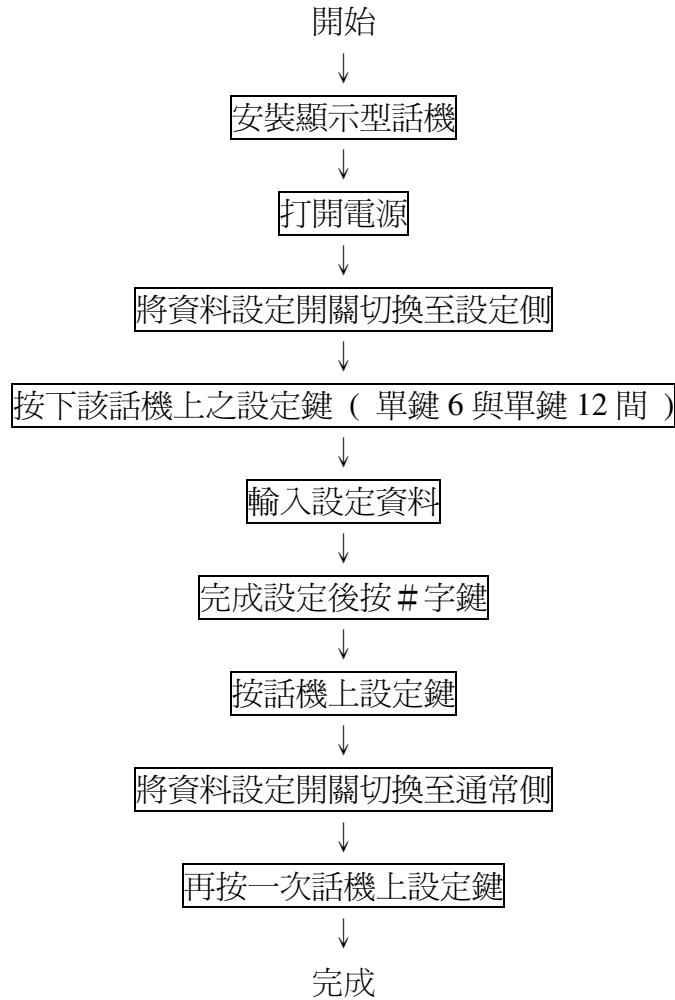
開始

↓

安裝顯示型話機

↓

打開電源

↓

將資料設定開關切換至設定側

↓

按下該話機上之設定鍵（單鍵 6 與單鍵 12 間）

↓

輸入設定資料

↓

完成設定後按＃字鍵

↓

按話機上設定鍵

↓

將資料設定開關切換至通常側

↓

再按一次話機上設定鍵

↓

完成